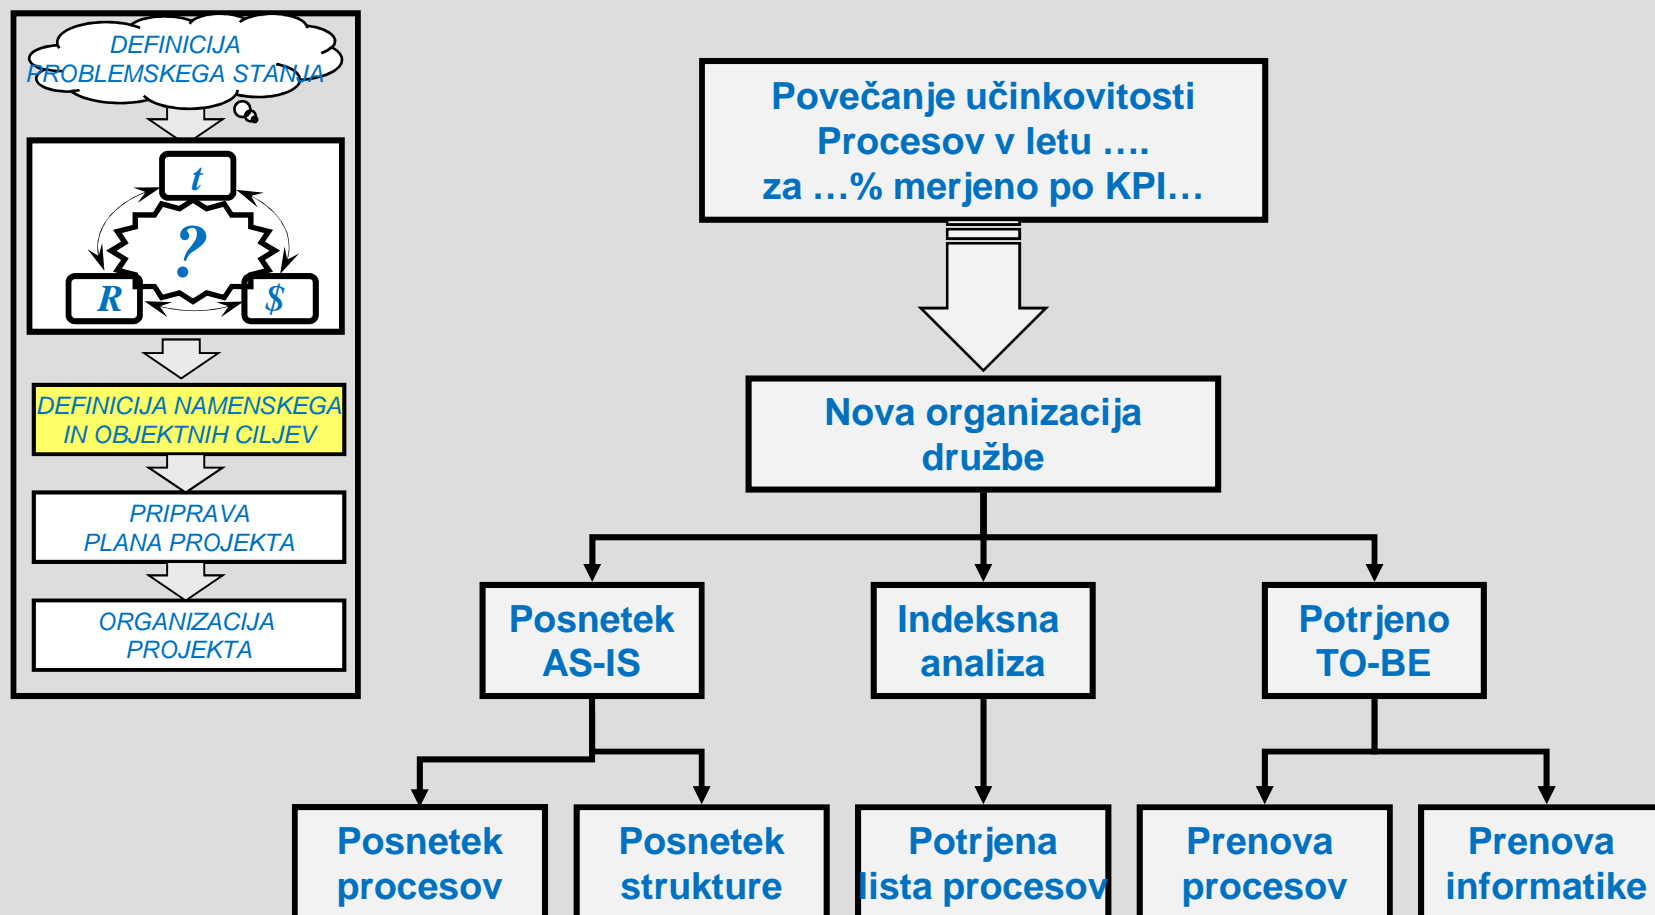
DEFINICIJA PROBLEMSKEGA STANJA

t

?

R

$

DEFINICIJA NAMENSKEGA IN OBJEKTNIH CILJEV

PRIPRAVA PLANA PROJEKTA

ORGANIZACIJA PROJEKTA

Povečanje učinkovitosti Procesov v letu …. za …% merjeno po KPI…

Nova organizacija družbe

Posnetek AS-IS

Indeksna analiza

Potrjeno TO-BE

Posnetek procesov

Posnetek strukture

Potrjena lista procesov

Prenova procesov

Prenova informatike